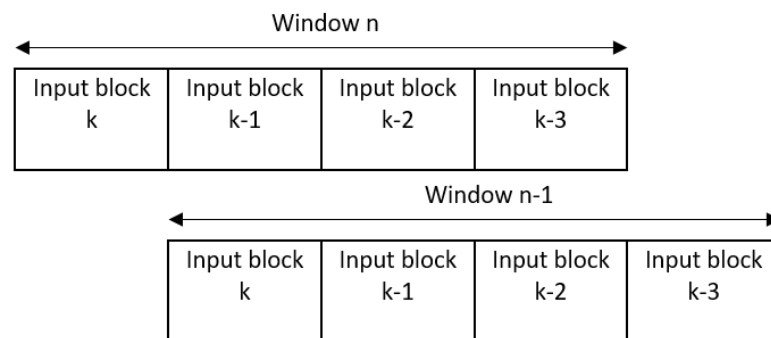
Window n

| Input block k | Input block k-1 | Input block k-2 | Input block k-3 |
|---|---|---|---|

Window n-1

| Input block k | Input block k-1 | Input block k-2 | Input block k-3 |
|---|---|---|---|